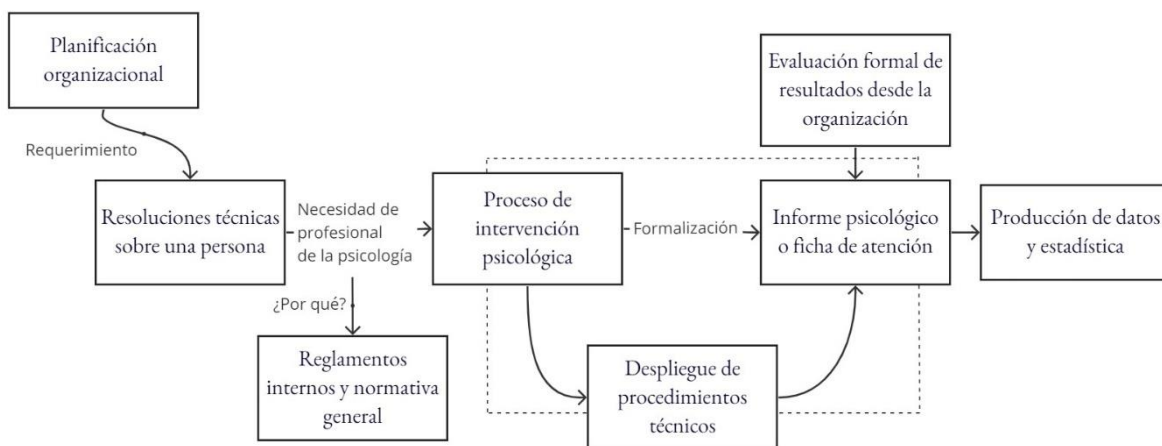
Planificación organizacional

Requerimiento

Resoluciones técnicas sobre una persona

Necesidad de profesional de la psicología

¿Por qué?

Reglamentos internos y normativa general

Proceso de intervención psicológica

Formalización

Evaluación formal de resultados desde la organización

Informe psicológico o ficha de atención

Producción de datos y estadística

Despliegue de procedimientos técnicos